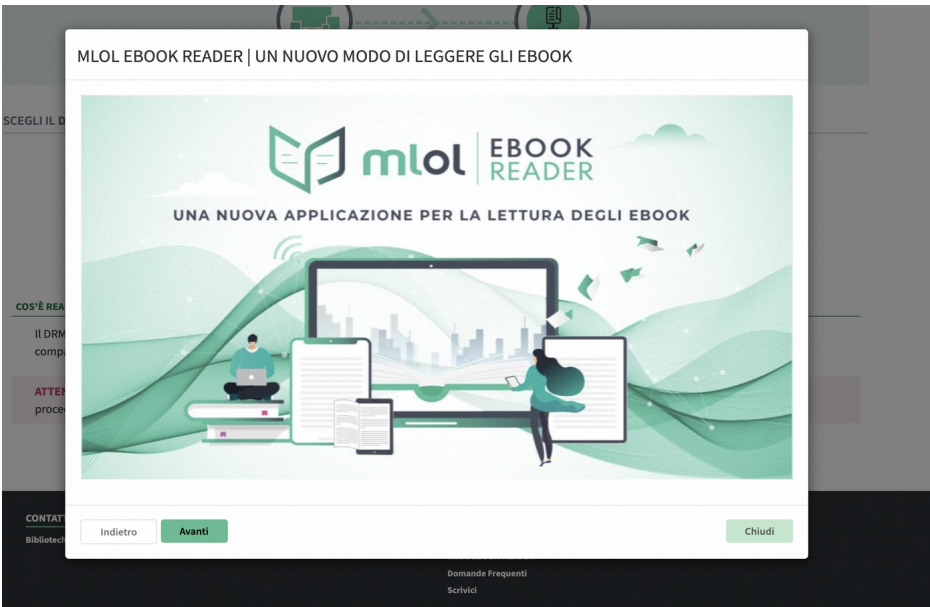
SCEGLI IL D

COS'È REA

Il DRM
compa

ATTEN
proce

CONTATT
Bibliotec

MLOL EBOOK READER | UN NUOVO MODO DI LEGGERE GLI EBOOK

mlol EBOOK READER

UNA NUOVA APPLICAZIONE PER LA LETTURA DEGLI EBOOK

Indietro Avanti Chiudi

Domande Frequenti
Scrivici